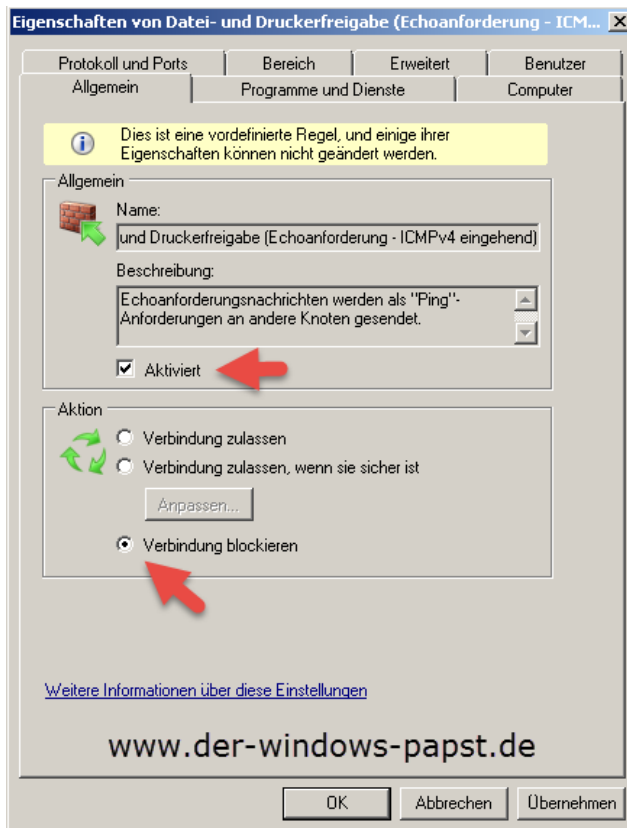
Eigenschaften von Datei- und Druckerfreigabe (Echoanforderung - ICM...

Protokoll und Ports | Bereich | Erweitert | Benutzer
Allgemein | Programme und Dienste | Computer

Dies ist eine vordefinierte Regel, und einige ihrer Eigenschaften können nicht geändert werden.

Allgemein

Name:

und Druckerfreigabe (Echoanforderung - ICMPv4 eingehend)

Beschreibung:

Echoanforderungsnachrichten werden als "Ping"-Anforderungen an andere Knoten gesendet.

Aktiviert

Aktion

Verbindung zulassen

Verbindung zulassen, wenn sie sicher ist

Anpassen...

Verbindung blockieren

Weitere Informationen über diese Einstellungen

www.der-windows-papst.de

OK | Abbrechen | Übernehmen